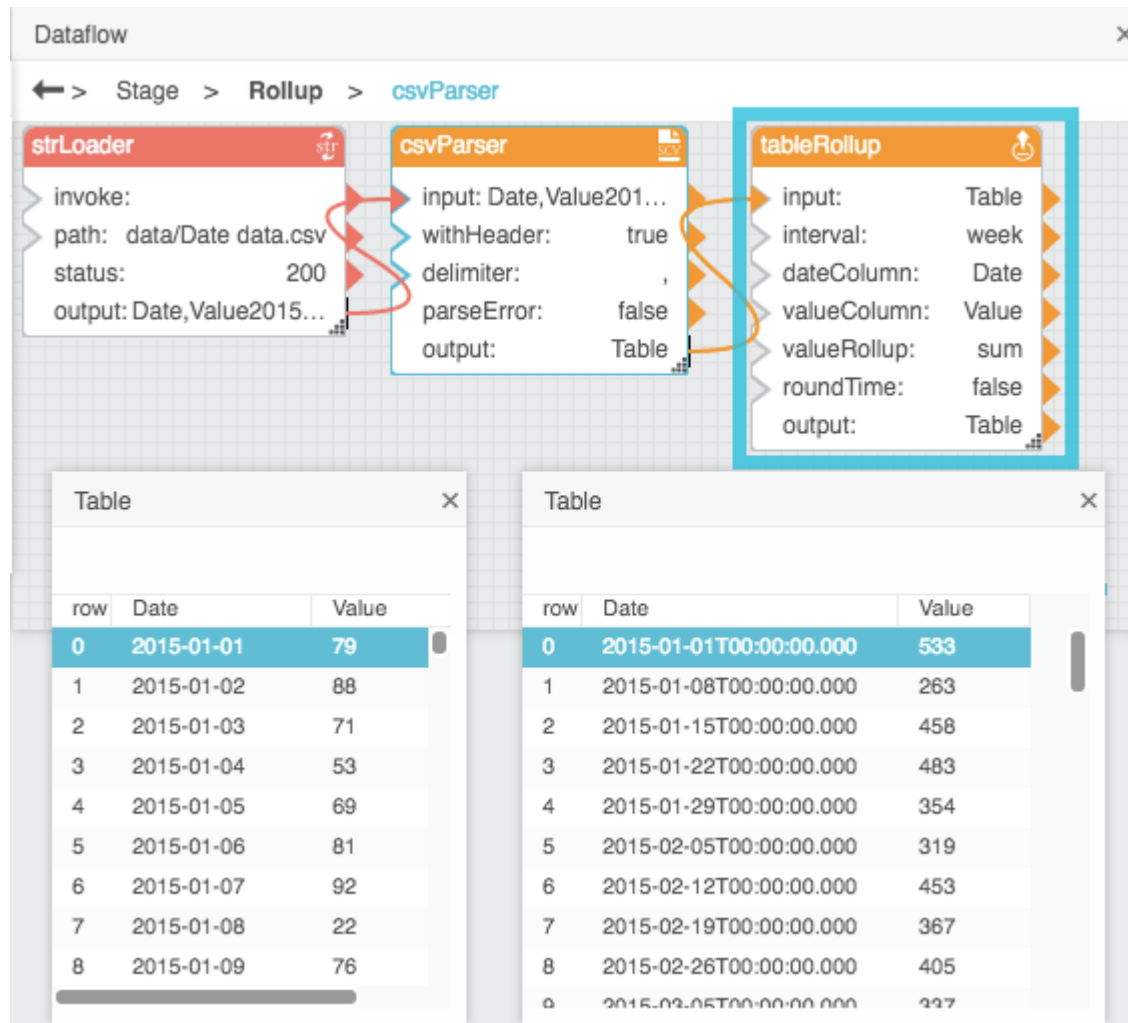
Dataflow

> Stage > Rollup > csvParser

strLoader
invoke:
path: data/Date data.csv
status: 200
output: Date,Value2015...

csvParser
input: Date,Value201...
withHeader: true
delimiter: ,
parseError: false
output: Table

tableRollup
input: Table
interval: week
dateColumn: Date
valueColumn: Value
valueRollup: sum
roundTime: false
output: Table

Table

| row | Date | Value |
|---|---|---|
| 0 | 2015-01-01 | 79 |
| 1 | 2015-01-02 | 88 |
| 2 | 2015-01-03 | 71 |
| 3 | 2015-01-04 | 53 |
| 4 | 2015-01-05 | 69 |
| 5 | 2015-01-06 | 81 |
| 6 | 2015-01-07 | 92 |
| 7 | 2015-01-08 | 22 |
| 8 | 2015-01-09 | 76 |

Table

| row | Date | Value |
|---|---|---|
| 0 | 2015-01-01T00:00:00.000 | 533 |
| 1 | 2015-01-08T00:00:00.000 | 263 |
| 2 | 2015-01-15T00:00:00.000 | 458 |
| 3 | 2015-01-22T00:00:00.000 | 483 |
| 4 | 2015-01-29T00:00:00.000 | 354 |
| 5 | 2015-02-05T00:00:00.000 | 319 |
| 6 | 2015-02-12T00:00:00.000 | 453 |
| 7 | 2015-02-19T00:00:00.000 | 367 |
| 8 | 2015-02-26T00:00:00.000 | 405 |
| 9 | 2015-03-05T00:00:00.000 | 337 |